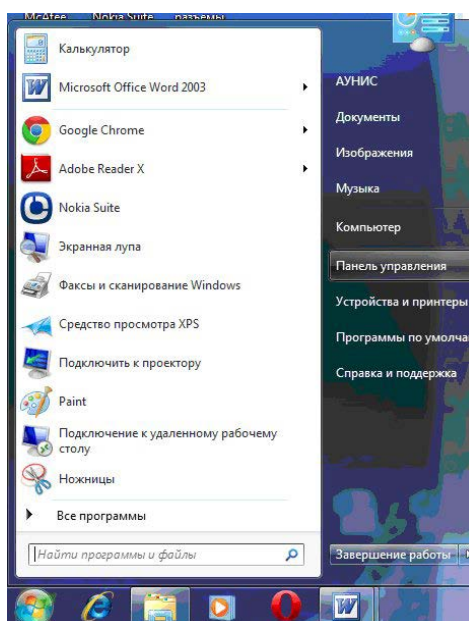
McAfee Nokia Suite разъемы

Калькулятор
Microsoft Office Word 2003
Google Chrome
Adobe Reader X
Nokia Suite
Экранная лупа
Факсы и сканирование Windows
Средство просмотра XPS
Подключить к проектору
Paint
Подключение к удаленному рабочему столу
Ножницы
Все программы
Найти программы и файлы

АУНИС
Документы
Изображения
Музыка
Компьютер
Панель управления
Устройства и принтеры
Программы по умолча
Справка и поддержка
Завершение работы